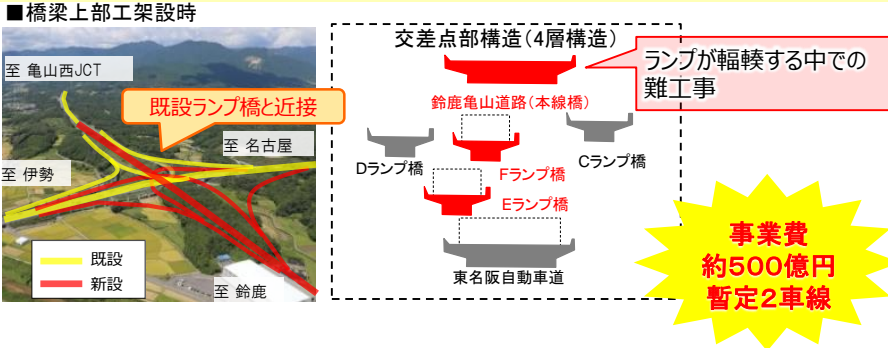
■橋梁上部工架設時

至 亀山西JCT

既設ランプ橋と近接

至 名古屋

至 伊勢

既設
新設

至 鈴鹿

交差点部構造（4層構造）

ランプが輻輳する中での難工事

鈴鹿亀山道路（本線橋）

Dランプ橋

Fランプ橋

Cランプ橋

Eランプ橋

東名阪自動車道

事業費
約500億円
暫定2車線